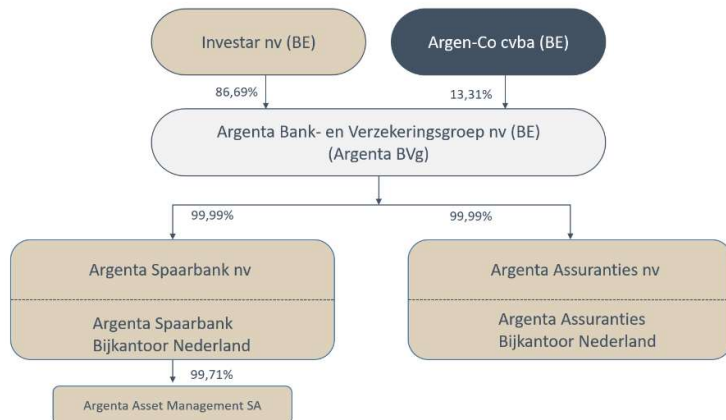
Investar nv (BE)

Argen-Co cvba (BE)

86,69%

13,31%

Argenta Bank- en Verzekeringsgroep nv (BE)
(Argenta BVg)

99,99%

99,99%

Argenta Spaarbank nv

Argenta Spaarbank
Bijkantoor Nederland

Argenta Assuranties nv

Argenta Assuranties
Bijkantoor Nederland

99,71%

Argenta Asset Management SA